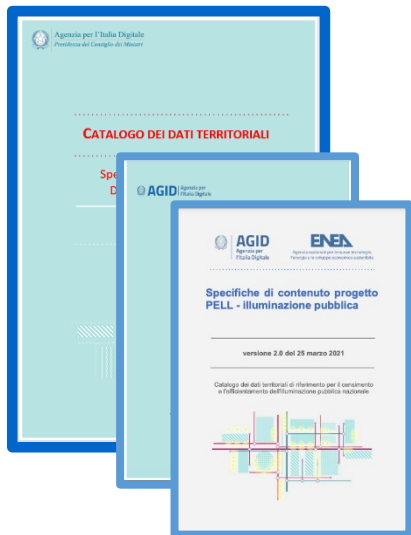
Agenzia per l'Italia Digitale
Presidenza del Consiglio dei Ministri

CATALOGO DEI DATI TERRITORIALI

Spe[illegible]
D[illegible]

AGID Agenzia per l'Italia Digitale

AGID Agenzia per l'Italia Digitale

ENEA Agenzia nazionale per le nuove tecnologie, l'energia e lo sviluppo economico sostenibile

Specifiche di contenuto progetto PELL - illuminazione pubblica

versione 2.0 del 25 marzo 2021

Catalogo dei dati territoriali di riferimento per il censimento e l'efficientamento dell'illuminazione pubblica nazionale